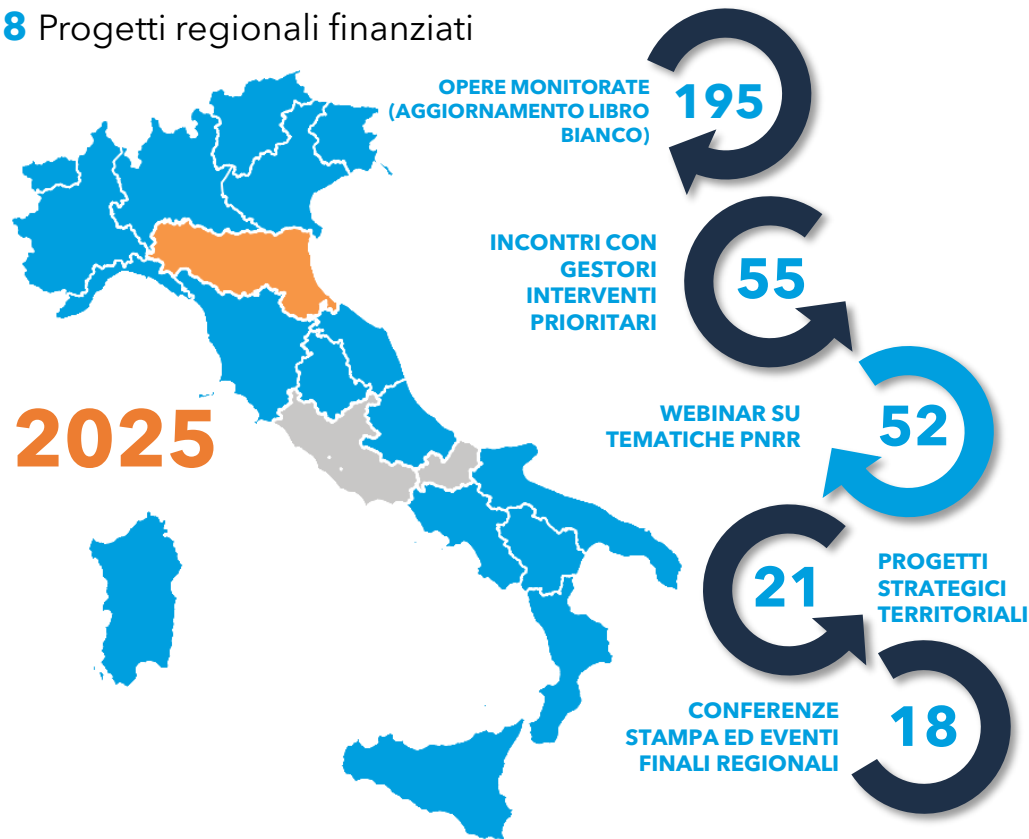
8 Progetti regionali finanziati

2025

OPERE MONITORATE (AGGIORNAMENTO LIBRO BIANCO)
195

INCONTRI CON GESTORI INTERVENTI PRIORITARI
55

WEBINAR SU TEMATICHE PNRR
52

21
PROGETTI STRATEGICI TERRITORIALI

CONFERENZE STAMPA ED EVENTI FINALI REGIONALI
18